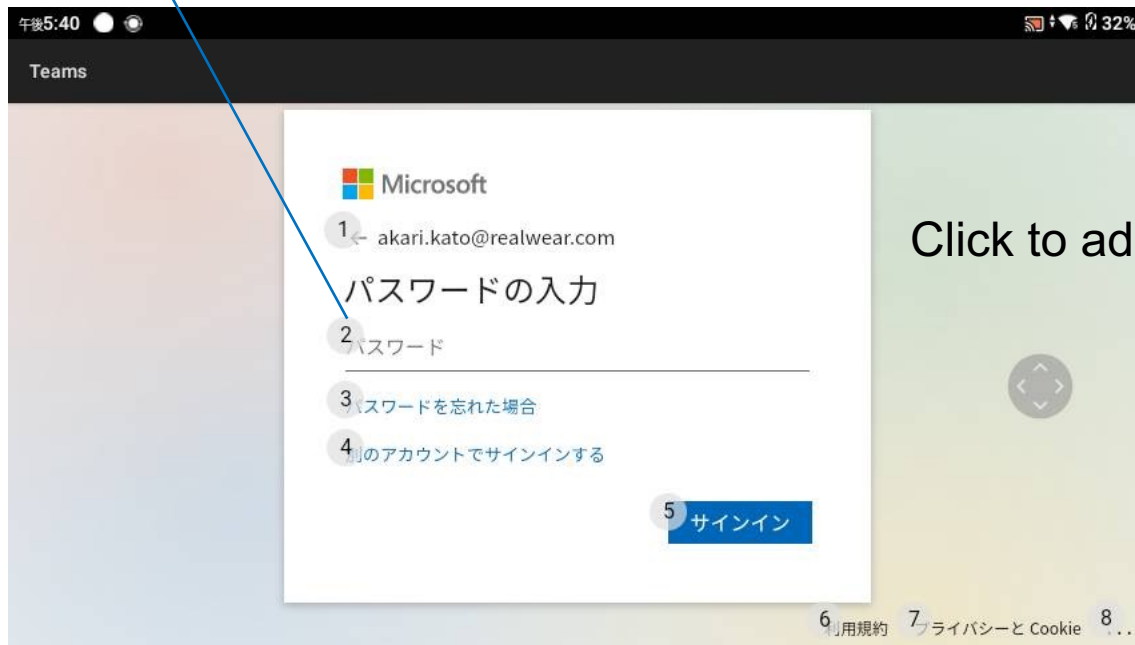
午後5:40

32%

Teams

Microsoft

1 ← akari.kato@realwear.com

パスワードの入力

2 パスワード

3 パスワードを忘れた場合

4 別のアカウントでサインインする

5 サインイン

Click to ad

6 利用規約 7 プライバシーと Cookie 8 ...